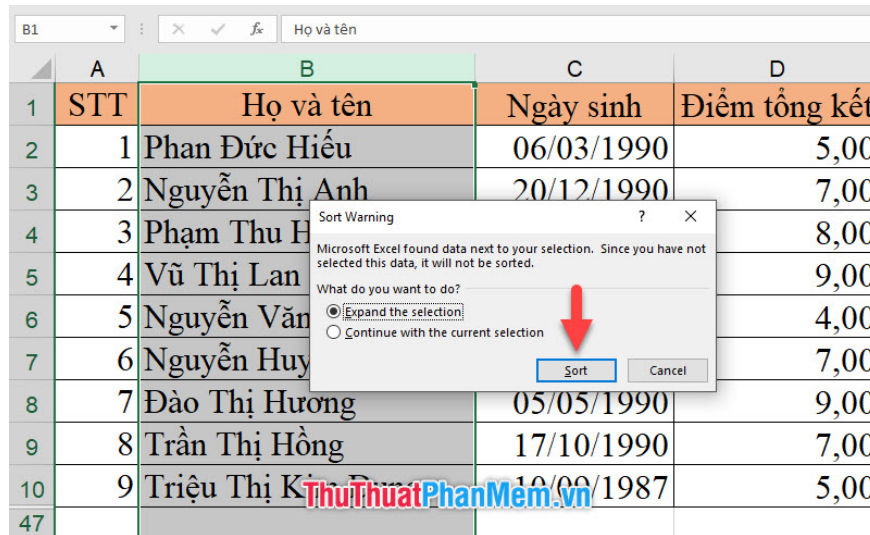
B1 | × ✓ $f_x$ | Họ và tên

| | A | B | C | D |
|---|---|---|---|---|
| 1 | STT | Họ và tên | Ngày sinh | Điểm tổng kết |
| 2 | 1 | Phan Đức Hiếu | 06/03/1990 | 5,00 |
| 3 | 2 | Nguyễn Thị Anh | 20/12/1990 | 7,00 |
| 4 | 3 | Phạm Thu H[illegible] | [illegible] | 8,00 |
| 5 | 4 | Vũ Thị Lan | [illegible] | 9,00 |
| 6 | 5 | Nguyễn Văn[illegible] | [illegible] | 4,00 |
| 7 | 6 | Nguyễn Huy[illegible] | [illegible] | 7,00 |
| 8 | 7 | Đào Thị Hương | 05/05/1990 | 9,00 |
| 9 | 8 | Trần Thị Hồng | 17/10/1990 | 7,00 |
| 10 | 9 | Triệu Thị Ki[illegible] | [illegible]/1987 | 5,00 |
| 47 | | | | |

Sort Warning ? ✕

Microsoft Excel found data next to your selection. Since you have not selected this data, it will not be sorted.

What do you want to do?

Expand the selection

Continue with the current selection

Sort Cancel

ThuThuatPhanMem.vn